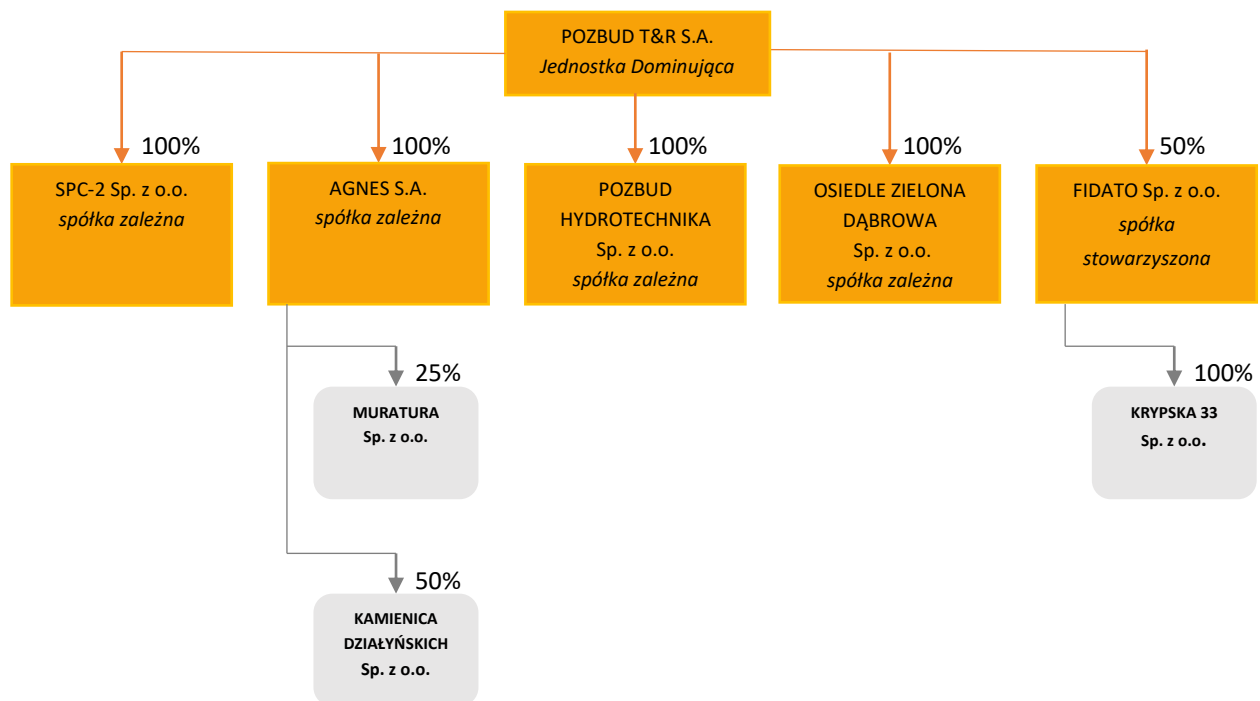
POZBUD T&R S.A.
*Jednostka Dominująca*

100%
SPC-2 Sp. z o.o.
*spółka zależna*

100%
AGNES S.A.
*spółka zależna*

100%
POZBUD HYDROTECHNIKA Sp. z o.o.
*spółka zależna*

100%
OSIEDLE ZIELONA DĄBROWA Sp. z o.o.
*spółka zależna*

50%
FIDATO Sp. z o.o.
*spółka stowarzyszona*

25%
MURATURA Sp. z o.o.

50%
KAMIENICA DZIAŁYŃSKICH Sp. z o.o.

100%
KRYPSKA 33 Sp. z o.o.